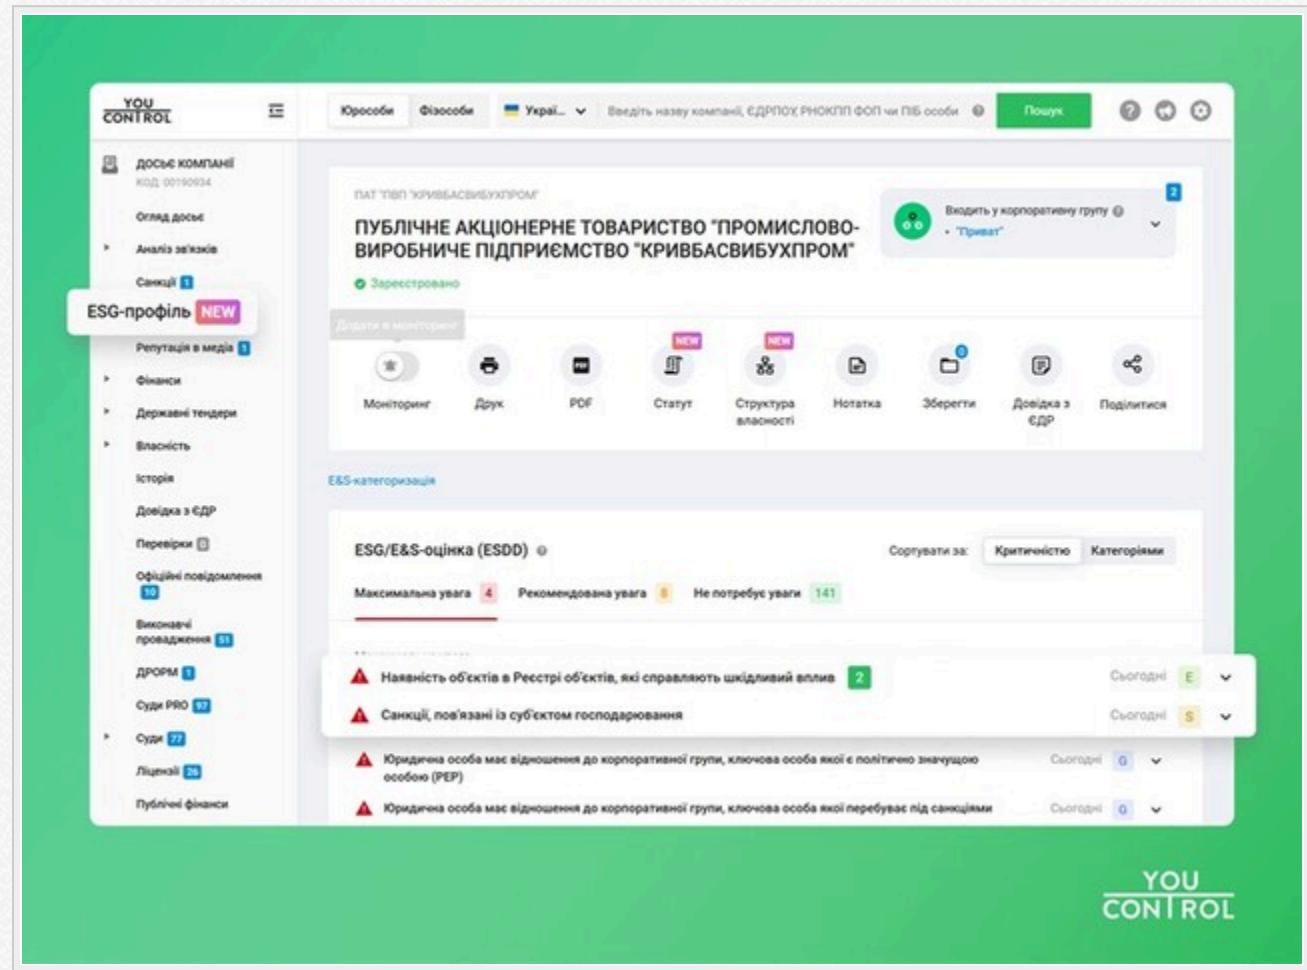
YOU CONTROL

Юрособи Фізособи Украї... Введіть назву компанії, ЄДРПОУ, РНОКПП ФОП чи ПІБ особи Пошук

ДОСЬЄ КОМПАНІЇ
КОД: 00190934

Огляд досьє
Аналіз зв'язків
Санкції 1
ESG-профіль NEW
Репутація в медіа 1
Фінанси
Державні тендери
Власність
Історія
Довідка з ЄДР
Перевірки 0
Офіційні повідомлення 10
Виконавчі провадження 51
ДРОРМ 1
Суди PRO 97
Суди 77
Ліцензії 26
Публічні фінанси

ПАТ "ПВП "КРИВБАСВИБУХПРОМ"
ПУБЛІЧНЕ АКЦІОНЕРНЕ ТОВАРИСТВО "ПРОМИСЛОВО-ВИРОБНИЧЕ ПІДПРИЄМСТВО "КРИВБАСВИБУХПРОМ"
Зареєстровано

Входить у корпоративну групу
• "Приват"
2

Додати в моніторинг

Моніторинг Друк PDF NEW Статут NEW Структура власності Нотатка 0 Зберегти Довідка з ЄДР Поділитися

E&S-категоризація

ESG/E&S-оцінка (ESDD)
Сортувати за: Критичністю Категоріями

Максимальна увага 4 Рекомендована увага 8 Не потребує уваги 141

Наявність об'єктів в Реєстрі об'єктів, які справляють шкідливий вплив 2 Сьогодні E
Санкції, пов'язані із суб'єктом господарювання Сьогодні S
Юридична особа має відношення до корпоративної групи, ключова особа якої є політично значущою особою (PEP) Сьогодні G
Юридична особа має відношення до корпоративної групи, ключова особа якої перебуває під санкціями Сьогодні G

YOU CONTROL